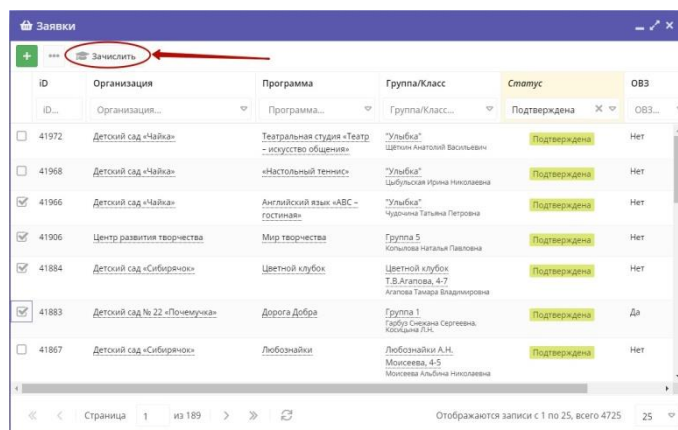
Заявки

Зачислить

| iD | Организация | Программа | Группа/Класс | Статус | ОВЗ |
|---|---|---|---|---|---|
| iD... | Организация... | Программа... | Группа/Класс... | Подтверждена | ОВЗ... |
| 41972 | Детский сад «Чайка» | Театральная студия «Театр – искусство общения» | "Улыбка" Щеткин Анатолий Васильевич | Подтверждена | Нет |
| 41968 | Детский сад «Чайка» | «Настольный теннис» | "Улыбка" Цыбульская Ирина Николаевна | Подтверждена | Нет |
| 41966 | Детский сад «Чайка» | Английский язык «ABC – гостиная» | "Улыбка" Чудочина Татьяна Петровна | Подтверждена | Нет |
| 41906 | Центр развития творчества | Мир творчества | Группа 5 Копылова Наталья Павловна | Подтверждена | Нет |
| 41884 | Детский сад «Сибирячок» | Цветной клубок | Цветной клубок Т.В.Агапова, 4-7 Агапова Тамара Владимировна | Подтверждена | Нет |
| 41883 | Детский сад № 22 «Почемучка» | Дорога Добра | Группа 1 Гарбуз Снежана Сергеевна, Косицына Л.Н. | Подтверждена | Да |
| 41867 | Детский сад «Сибирячок» | Любознайки | Любознайки А.Н. Моисеева, 4-5 Моисеева Альбина Николаевна | Подтверждена | Нет |

Страница 1 из 189

Отображаются записи с 1 по 25, всего 4725 25